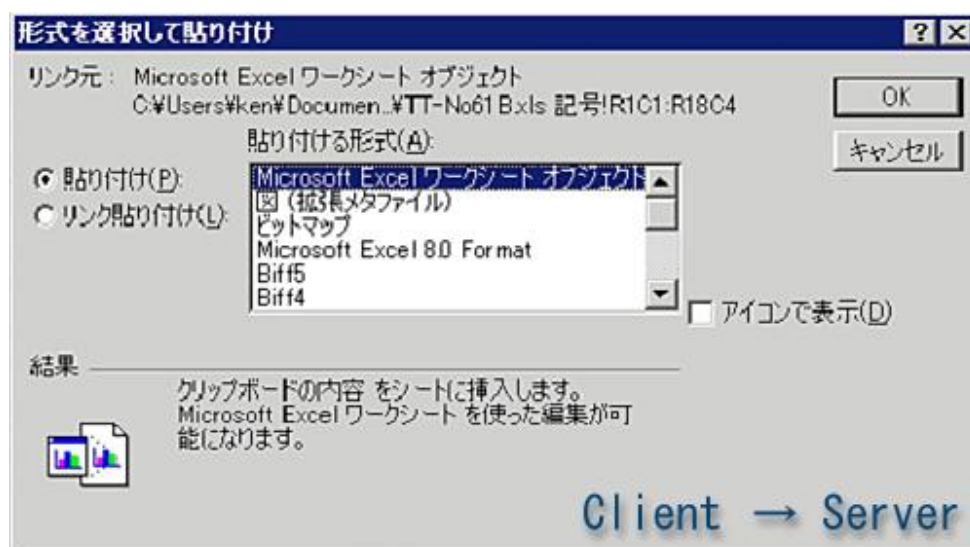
形式を選択して貼り付け

? X

リンク元： Microsoft Excel ワークシート オブジェクト C:¥Users¥ken¥Documen...¥TT-No61 B.xls 記号!R1C1:R18C4

OK

キャンセル

貼り付ける形式(A):

◉ 貼り付け(P):

○ リンク貼り付け(L):

Microsoft Excel ワークシート オブジェクト
図 (拡張メタファイル)
ビットマップ
Microsoft Excel 8.0 Format
Biff5
Biff4

☐ アイコンで表示(D)

結果

クリップボードの内容 をシートに挿入します。 Microsoft Excel ワークシート を使った編集が可能になります。

Client → Server